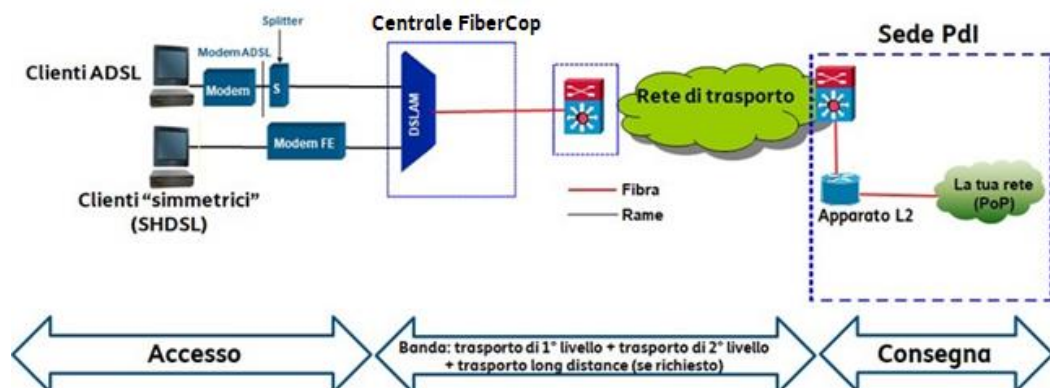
Splitter

Centrale FiberCop

Sede PdI

Modem ADSL

Clienti ADSL

Modem

S

DSLAM

Rete di trasporto

Modem FE

Clienti "simmetrici" (SHDSL)

Fibra

Rame

Apparato L2

La tua rete (PoP)

Accesso

Banda: trasporto di 1° livello + trasporto di 2° livello + trasporto long distance (se richiesto)

Consegna